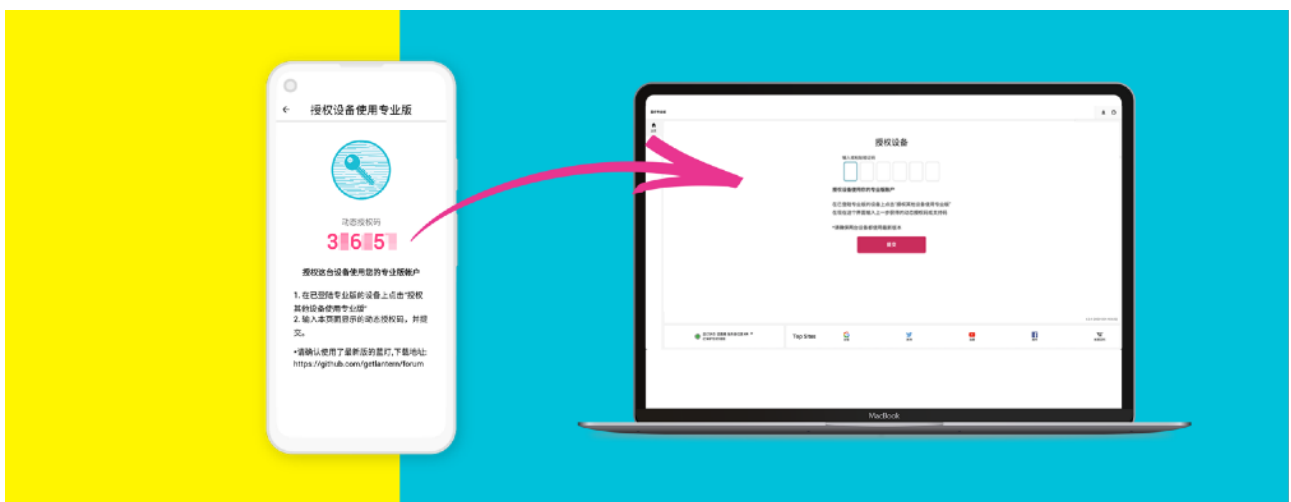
授权设备使用专业版

动态授权码
3 6 5

授权这台设备使用您的专业版帐户

1. 在已登陆专业版的设备上点击"授权其他设备使用专业版"
2. 输入本页面显示的动态授权码，并提交。

•请确认使用了最新版的蓝灯,下载地址: https://github.com/getlantern/forum

授权设备

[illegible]

授权设备使用你的专业版帐户

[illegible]

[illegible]

提交

Top Sites

MacBook